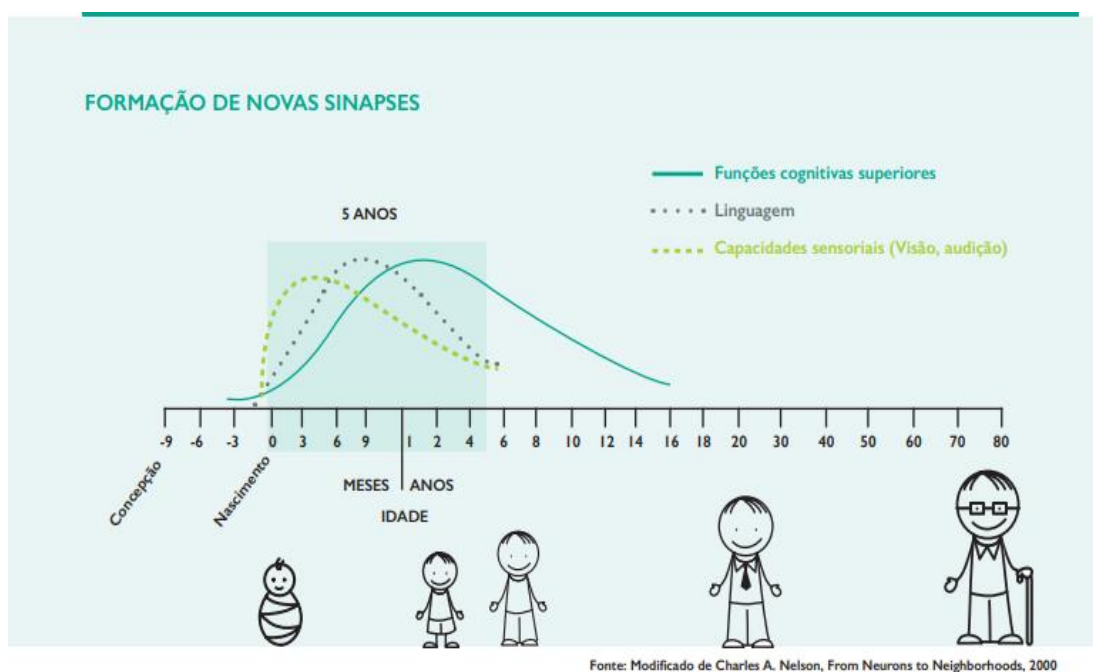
FORMAÇÃO DE NOVAS SINAPSES

Funções cognitivas superiores
Linguagem
Capacidades sensoriais (Visão, audição)

5 ANOS

-9 -6 -3 0 3 6 9 1 2 4 6 8 10 12 14 16 18 20 30 40 50 60 70 80

Concepção
Nascimento
MESES ANOS
IDADE

Fonte: Modificado de Charles A. Nelson, From Neurons to Neighborhoods, 2000